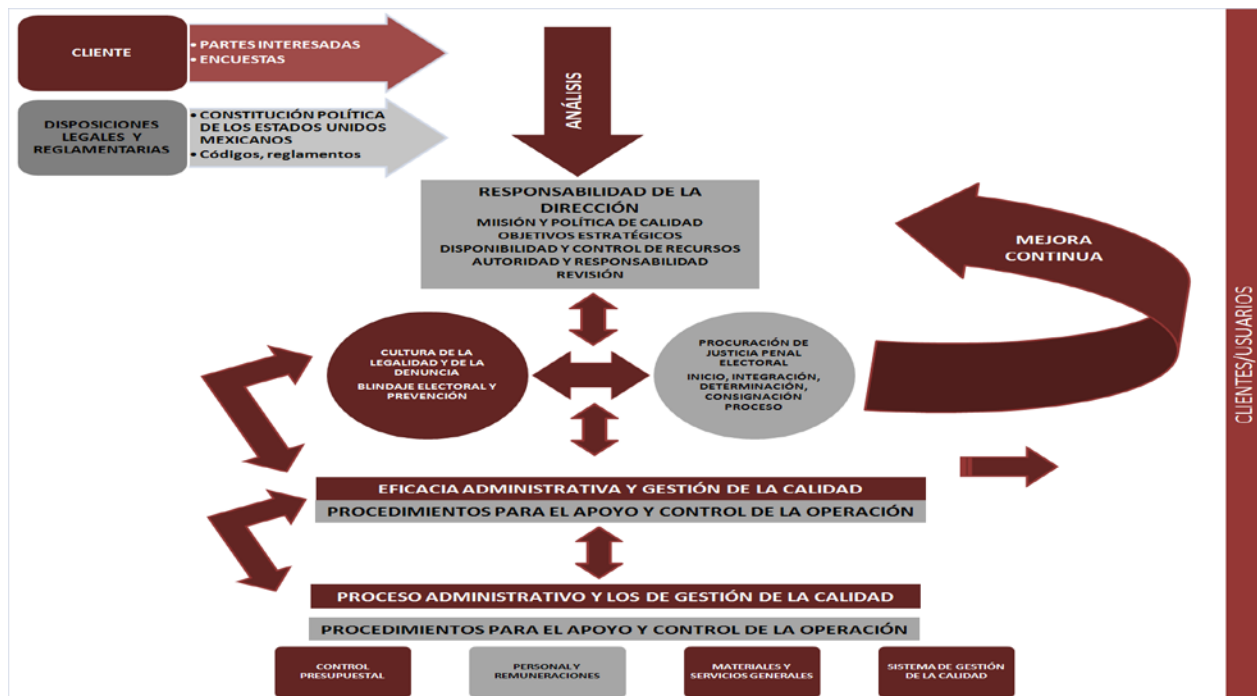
CLIENTE

• PARTES INTERESADAS
• ENCUESTAS

DISPOSICIONES LEGALES Y REGLAMENTARIAS

• CONSTITUCIÓN POLÍTICA DE LOS ESTADOS UNIDOS MEXICANOS
• Códigos, reglamentos

ANÁLISIS

RESPONSABILIDAD DE LA DIRECCIÓN
MISIÓN Y POLÍTICA DE CALIDAD
OBJETIVOS ESTRATÉGICOS
DISPONIBILIDAD Y CONTROL DE RECURSOS
AUTORIDAD Y RESPONSABILIDAD
REVISIÓN

MEJORA CONTINUA

CULTURA DE LA LEGALIDAD Y DE LA DENUNCIA
BLINDAJE ELECTORAL Y PREVENCIÓN

PROCURACIÓN DE JUSTICIA PENAL ELECTORAL
INICIO, INTEGRACIÓN, DETERMINACIÓN, CONSIGNACIÓN PROCESO

EFICACIA ADMINISTRATIVA Y GESTIÓN DE LA CALIDAD
PROCEDIMIENTOS PARA EL APOYO Y CONTROL DE LA OPERACIÓN

PROCESO ADMINISTRATIVO Y LOS DE GESTIÓN DE LA CALIDAD
PROCEDIMIENTOS PARA EL APOYO Y CONTROL DE LA OPERACIÓN

CONTROL PRESUPUESTAL

PERSONAL Y REMUNERACIONES

MATERIALES Y SERVICIOS GENERALES

SISTEMA DE GESTIÓN DE LA CALIDAD

CLIENTES/USUARIOS